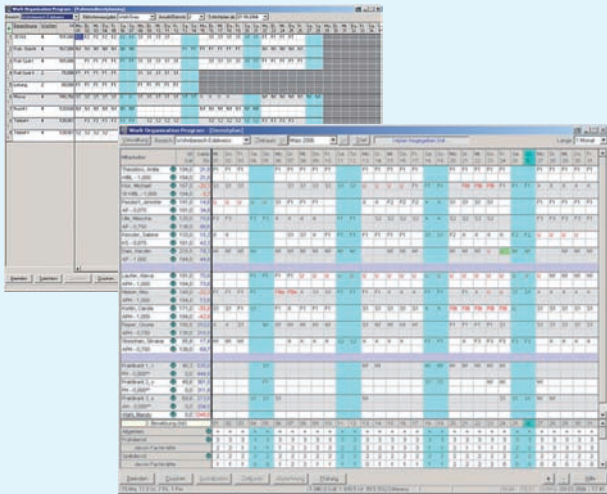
Work Organisation Program - [Rahmendienstplanung]

Work Organisation Program - [Dienstpläne]

Mitarbeiter

Theodorou, Anita
Holz, Michael
Fessler, Lucienne
Bitz, Mascha
Kessler, Sabine
Ilves, Kristian
Laufen, Alexa
Meyer, Max
Kurtz, Claudia
Pieper, Ursula
Stresmann, Simone
Praktikant 1_v
Praktikant 2_v
Praktikant 3_v
Vahl, Beate

Bedarf
Fachkraft
Hilfskraft
davon Fachkräfte

März 2006

Beenden
Drucken

Beenden
Speichern
Drucken